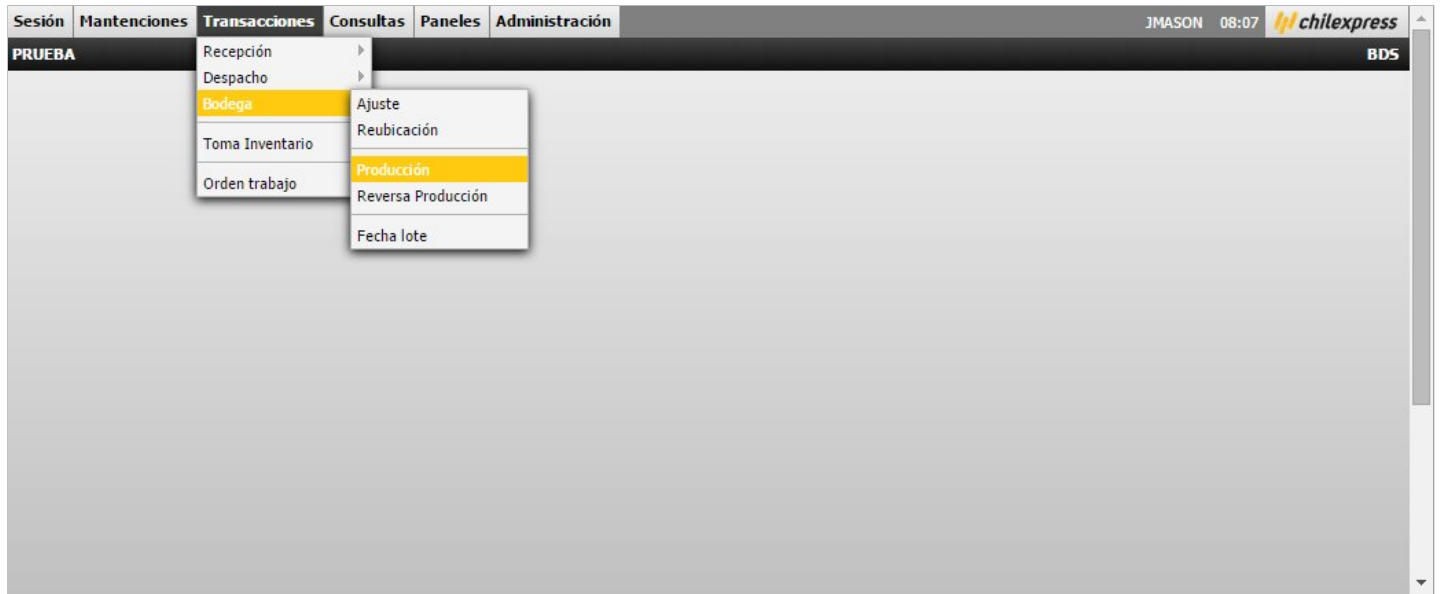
Sesión Mantenciones Transacciones Consultas Paneles Administración JMASON 08:07 chilexpress

PRUEBA BDS

Recepción
Despacho
Bodega
Toma Inventario
Orden trabajo

Ajuste
Reubicación
Producción
Reversa Producción
Fecha lote